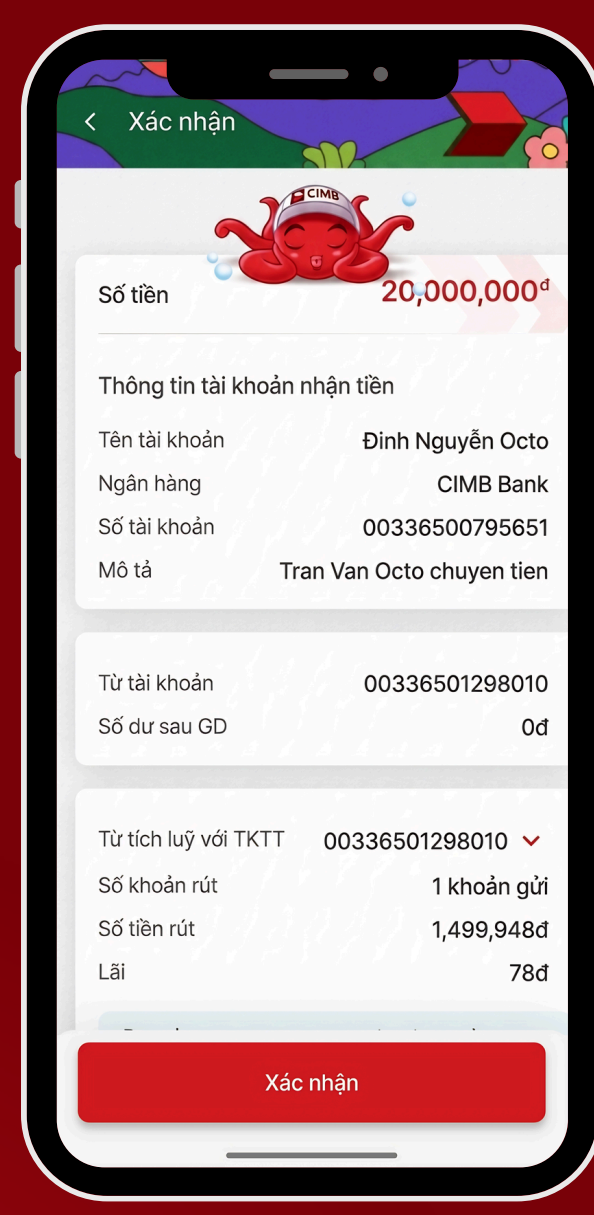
Xác nhận

CIMB

Số tiền 20,000,000đ

Thông tin tài khoản nhận tiền

Tên tài khoản Đinh Nguyễn Octo

Ngân hàng CIMB Bank

Số tài khoản 00336500795651

Mô tả Tran Van Octo chuyen tien

Từ tài khoản 00336501298010

Số dư sau GD 0đ

Từ tích luỹ với TKTT 00336501298010

Số khoản rút 1 khoản gửi

Số tiền rút 1,499,948đ

Lãi 78đ

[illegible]

Xác nhận